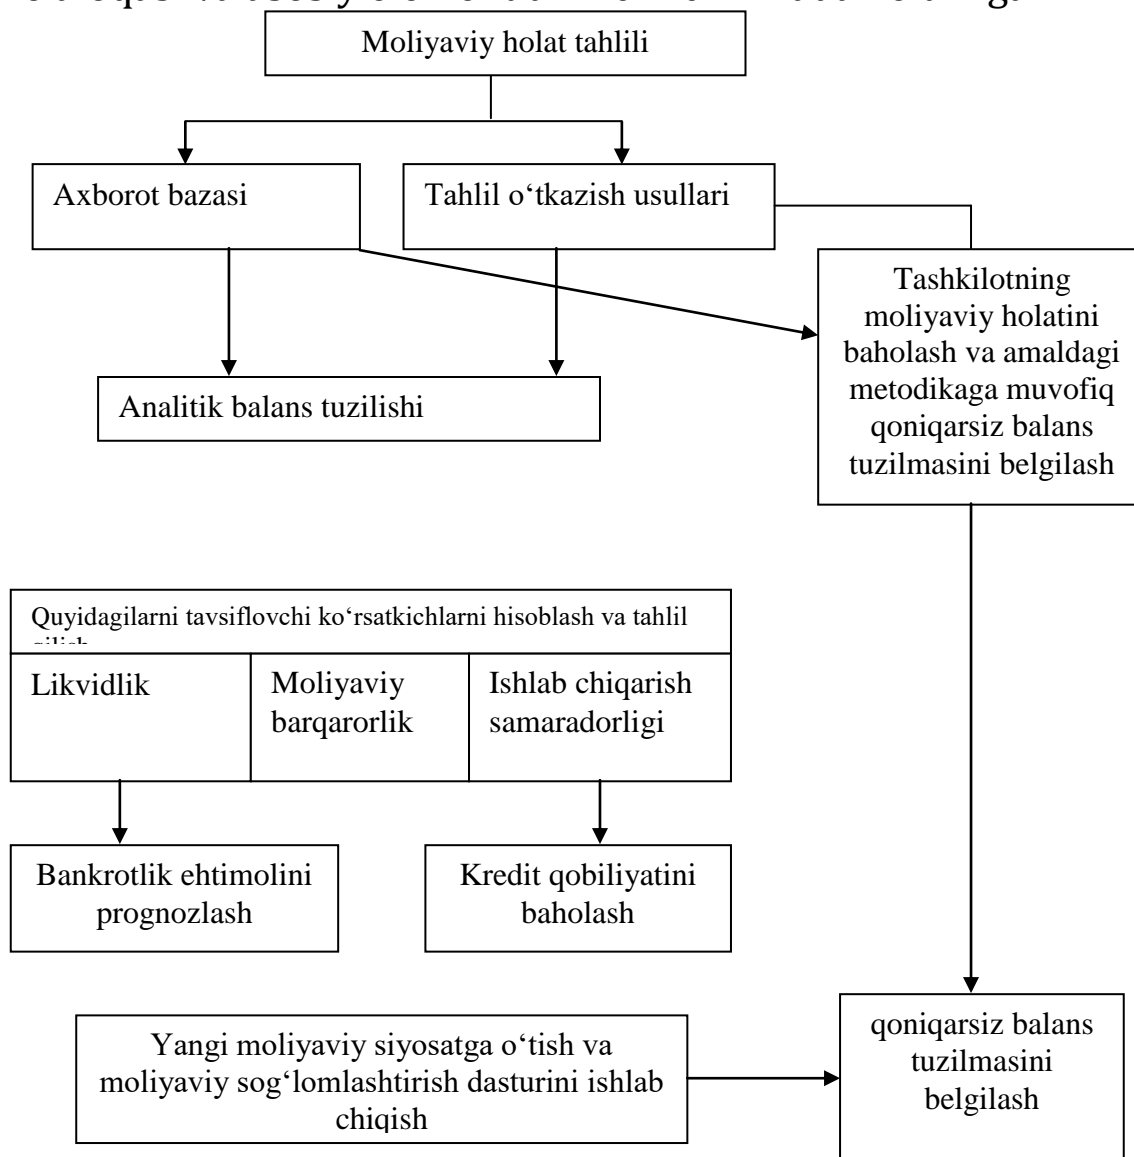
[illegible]

Moliyaviy holat tahlili

Axborot bazasi

Tahlil o‘tkazish usullari

Tashkilotning moliyaviy holatini baholash va amaldagi metodikaga muvofiq qoniqarsiz balans tuzilmasini belgilash

Analitik balans tuzilishi

Quyidagilarni tavsiflovchi ko‘rsatkichlarni hisoblash va tahlil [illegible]

| Likvidlik | Moliyaviy barqarorlik | Ishlab chiqarish samaradorligi |
|---|---|---|

Bankrotlik ehtimolini prognozlash

Kredit qobiliyatini baholash

Yangi moliyaviy siyosatga o‘tish va moliyaviy sog‘lomlashtirish dasturini ishlab chiqish

qoniqarsiz balans tuzilmasini belgilash